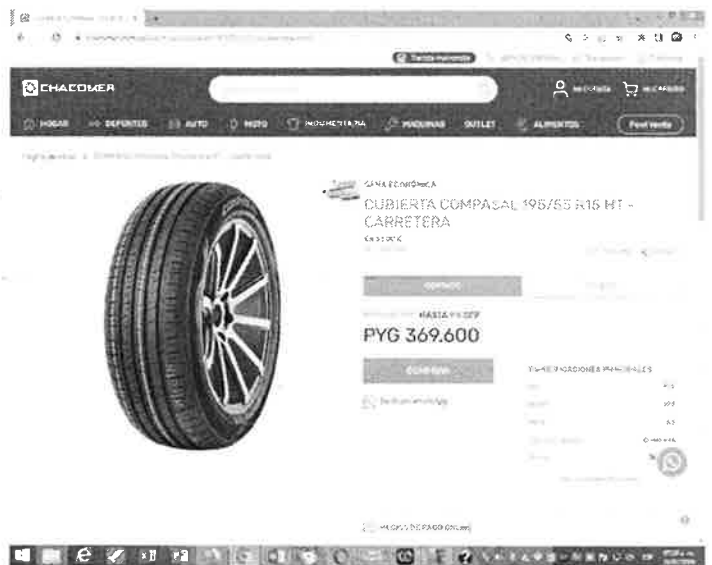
CHACOMER

MI CUENTA MI CARRITO

HOGAR DEPORTES AUTO MOTO HERRAMIENTAS MAQUINAS OUTLET ALIMENTOS Post venta

SEMANA ECONÓMICA

CUBIERTA COMPASAL 195/55 R15 HT - CARRETERA

HASTA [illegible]

PYG 369.600

COMPRAR

ESPECIFICACIONES PRINCIPALES

MEDIOS DE PAGO ONLINE